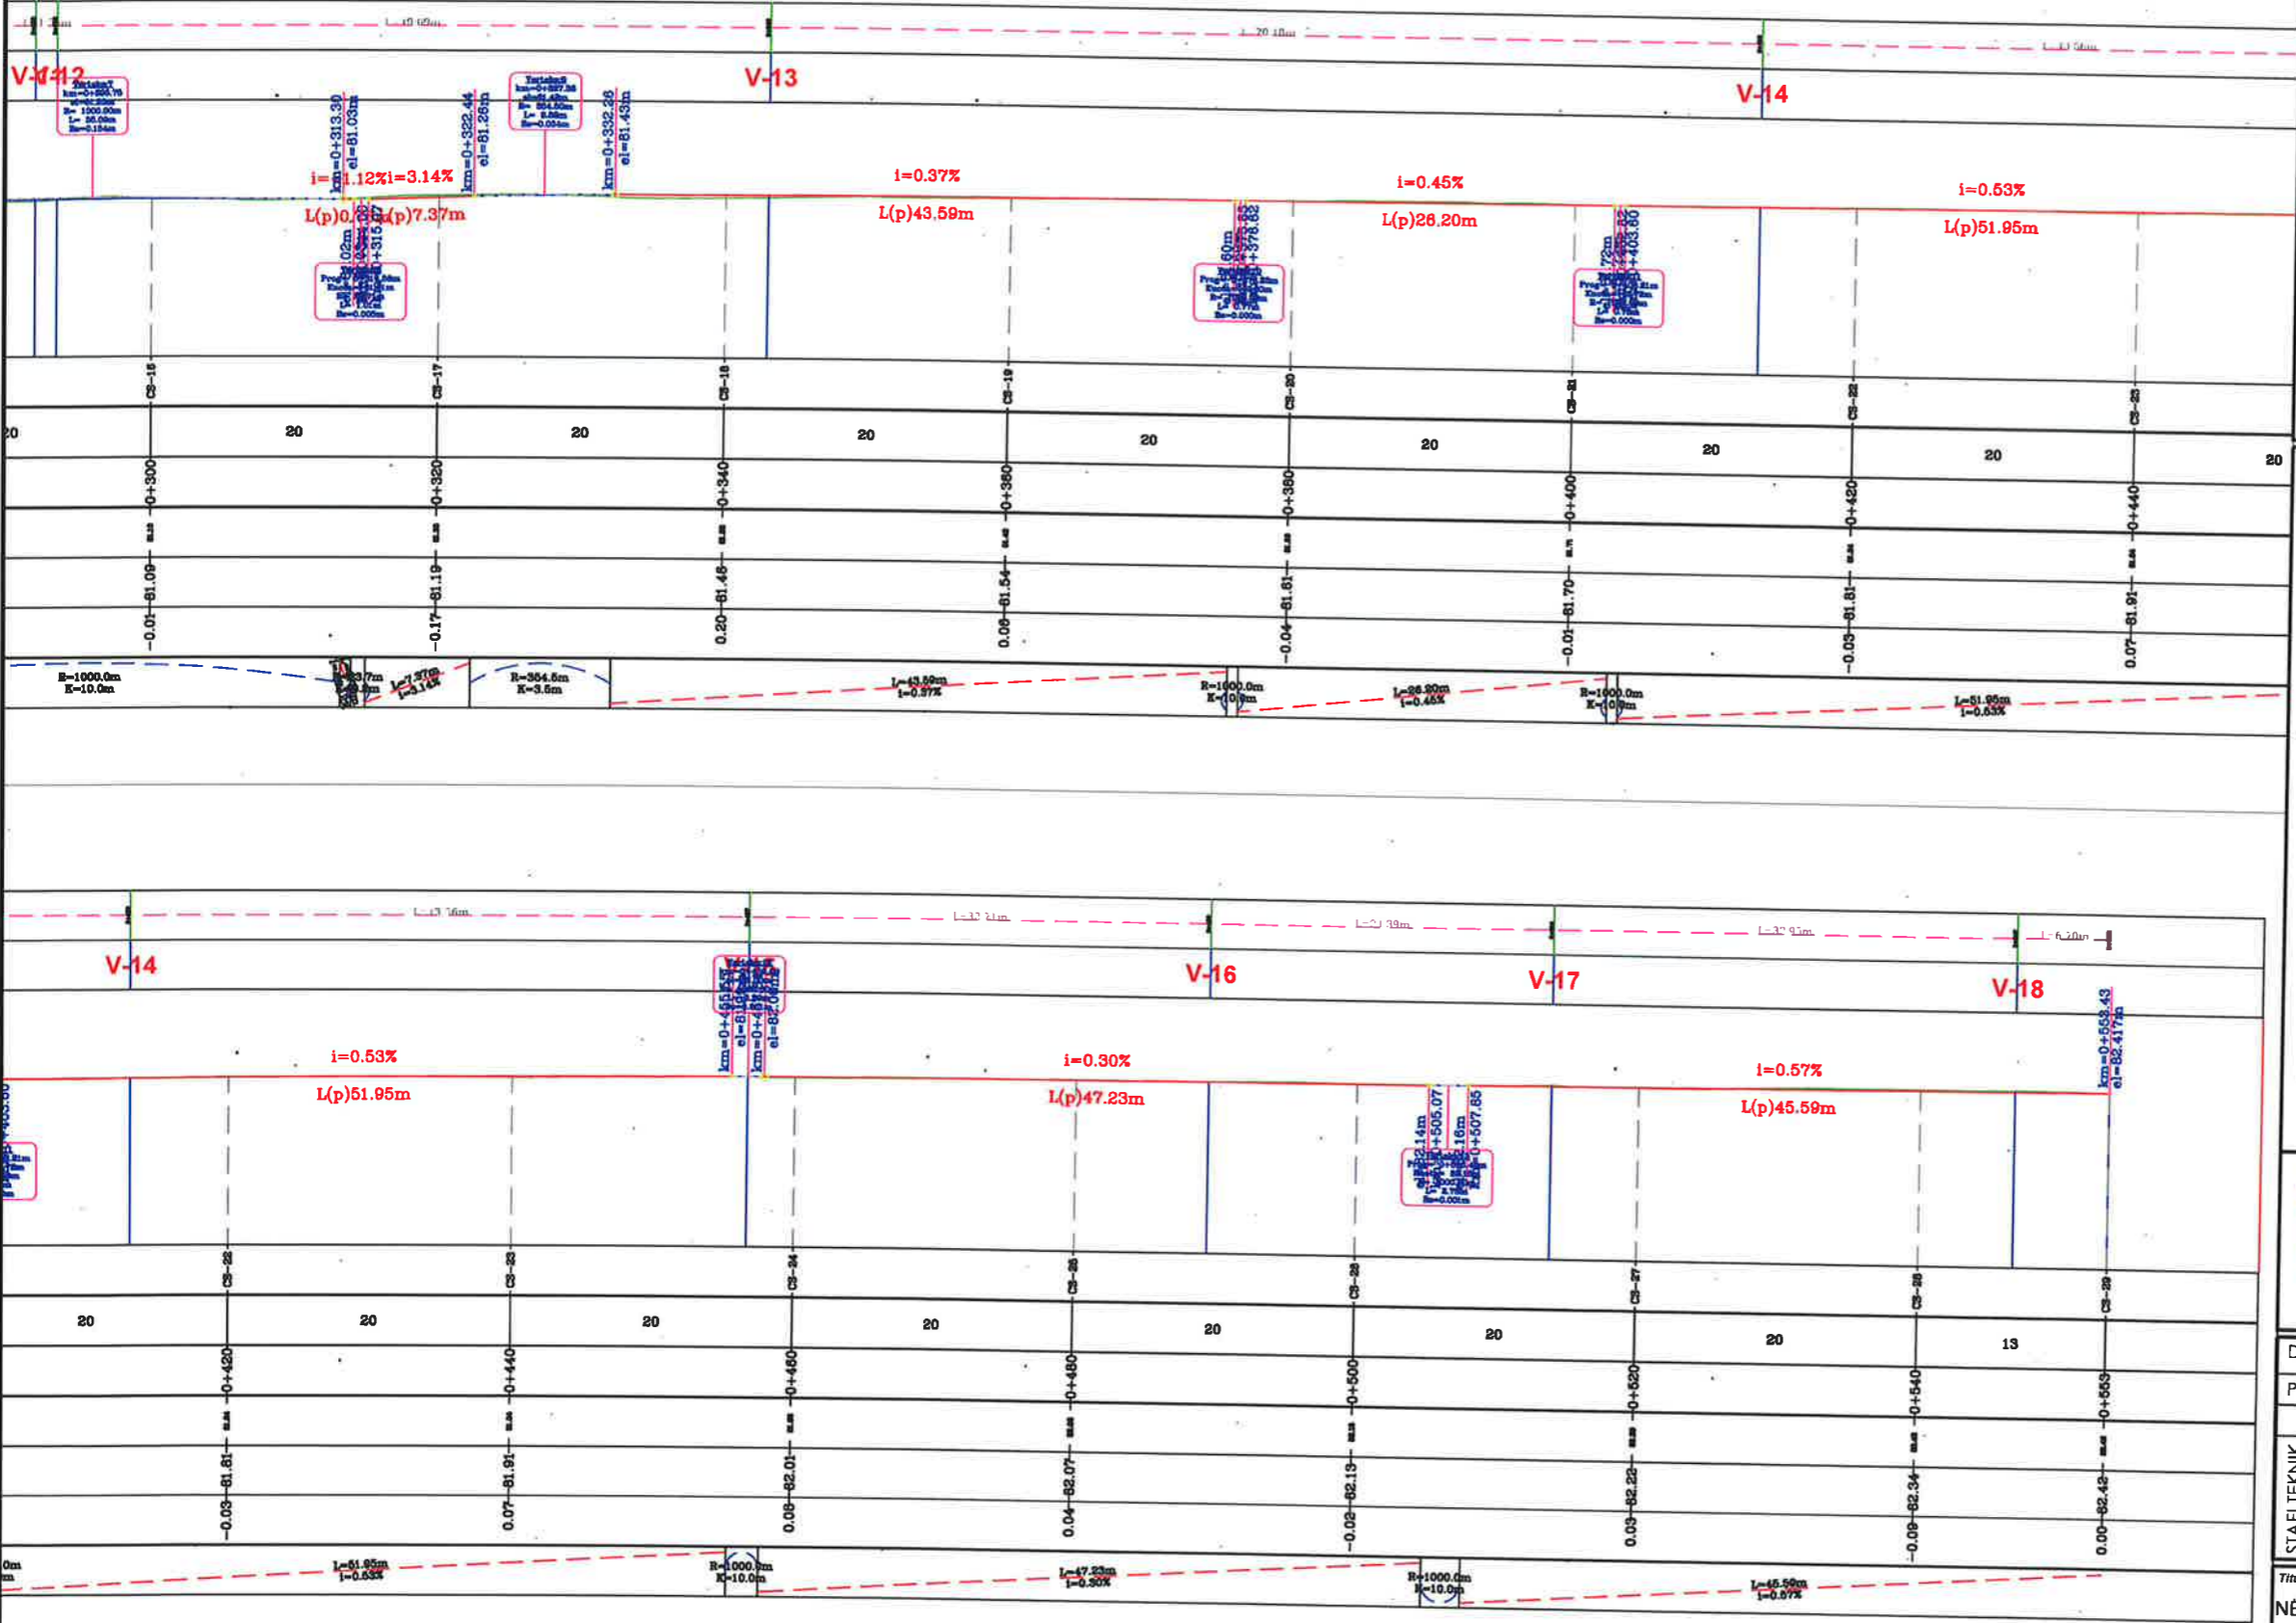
V-12
V-13
V-14
km=0+313.39
el=81.03m
km=0+322.44
el=81.28m
km=0+332.38
el=81.43m
i=1.12% i=3.14%
L(p)7.37m
i=0.37%
L(p)43.59m
i=0.45%
L(p)26.20m
i=0.53%
L(p)51.95m
CS-15
CS-17
CS-18
CS-19
CS-20
CS-21
CS-22
CS-23
20
20
20
20
20
20
20
20
20
0+300
0+320
0+340
0+360
0+380
0+400
0+420
0+440
-0.01
81.09
-0.17
81.19
0.20
81.46
0.08
81.54
-0.04
81.81
-0.01
81.70
-0.03
81.81
0.07
81.91
R=1000.0m
K=10.0m
L=7.37m
i=3.14%
R=354.8m
K=3.5m
L=43.59m
i=0.37%
R=1000.0m
K=10.0m
L=26.20m
i=0.45%
R=1000.0m
K=10.0m
L=51.95m
i=0.53%
V-14
V-16
V-17
V-18
km=0+553.43
el=82.417m
i=0.53%
L(p)51.95m
i=0.30%
L(p)47.23m
i=0.57%
L(p)45.59m
km=0+505.07
km=0+507.85
CS-22
CS-23
CS-24
CS-25
CS-26
CS-27
CS-28
CS-29
20
20
20
20
20
20
20
13
0+420
0+440
0+460
0+480
0+500
0+520
0+540
0+553
-0.03
81.81
0.07
81.91
0.08
82.01
0.04
82.07
-0.02
82.13
0.03
82.22
-0.09
82.34
0.00
82.42
L=51.95m
i=0.53%
R=1000.0m
K=10.0m
L=47.23m
i=0.30%
R=1000.0m
K=10.0m
L=45.59m
i=0.57%
STAFLTEKNIK